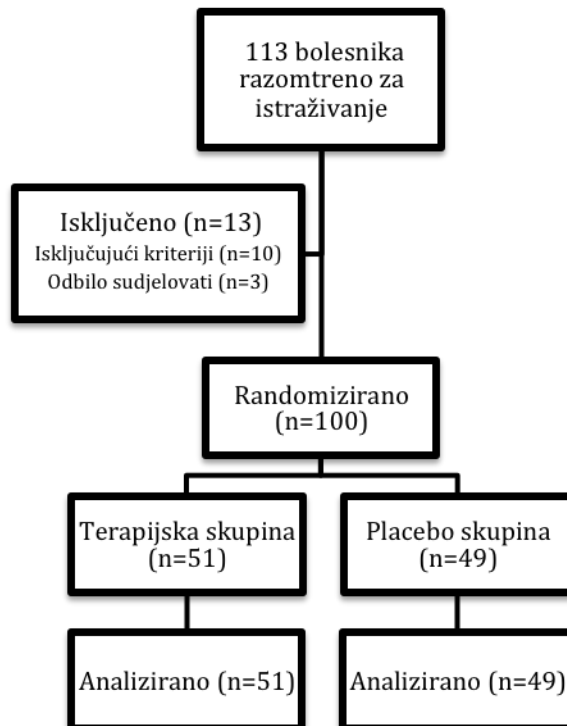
113 bolesnika razomtreno za istraživanje

Isključeno (n=13)
Isključujući kriteriji (n=10)
Odbilo sudjelovati (n=3)

Randomizirano (n=100)

Terapijska skupina (n=51)

Placebo skupina (n=49)

Analizirano (n=51)

Analizirano (n=49)